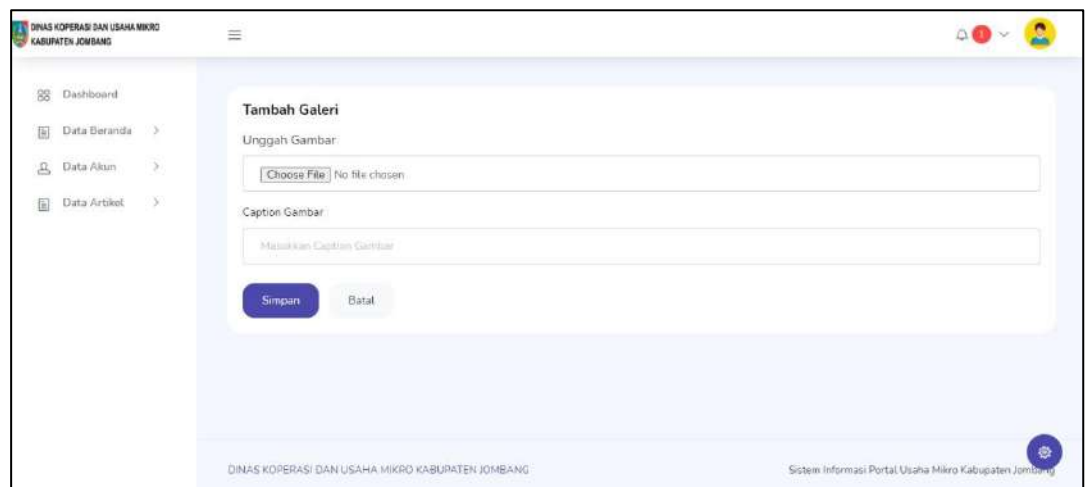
DINAS KOPERASI DAN USAHA MIKRO KABUPATEN JOMBANG

Dashboard
Data Beranda
Data Akun
Data Artikel

Tambah Galeri

Unggah Gambar

Choose File No file chosen

Caption Gambar

Masukkan Caption Gambar

Simpan Batal

DINAS KOPERASI DAN USAHA MIKRO KABUPATEN JOMBANG

Sistem Informasi Portal Usaha Mikro Kabupaten Jombang